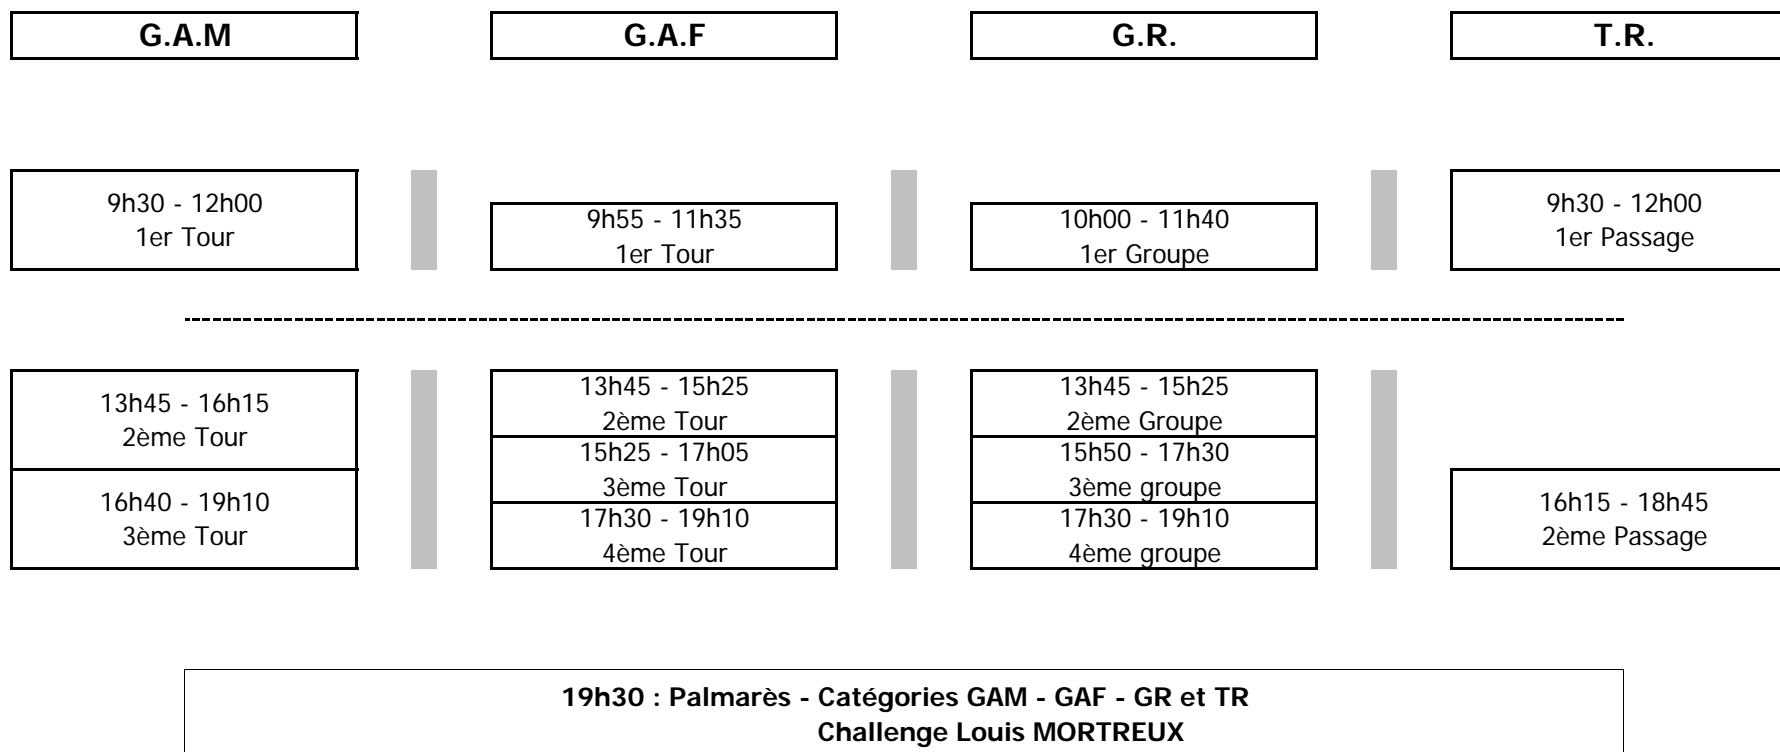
G.A.M

G.A.F

G.R.

T.R.

9h30 - 12h00
1er Tour

9h55 - 11h35
1er Tour

10h00 - 11h40
1er Groupe

9h30 - 12h00
1er Passage

13h45 - 16h15
2ème Tour

16h40 - 19h10
3ème Tour

13h45 - 15h25
2ème Tour

15h25 - 17h05
3ème Tour

17h30 - 19h10
4ème Tour

13h45 - 15h25
2ème Groupe

15h50 - 17h30
3ème groupe

17h30 - 19h10
4ème groupe

16h15 - 18h45
2ème Passage

19h30 : Palmarès - Catégories GAM - GAF - GR et TR
Challenge Louis MORTREUX